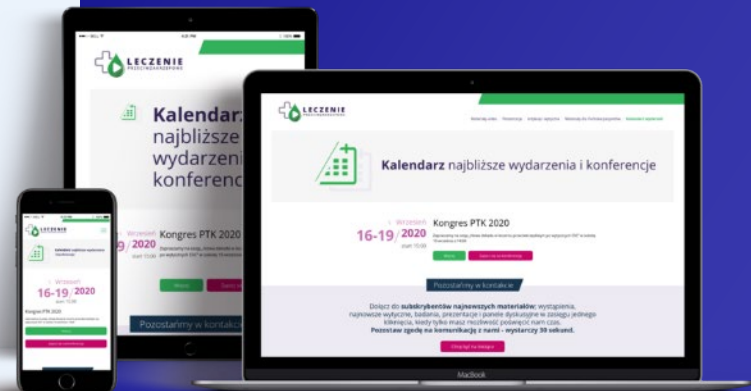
LECZENIE

Kalendarz najbliższe wydarzenia i konferencje

Wrzesień
16-19/2020
start 10:00

Kongres PTK 2020

Pozostańmy w kontakcie

Dołącz do subskrybentów najnowszych materiałów: wystąpienia, najnowsze wytyczne, badania, prezentacje i panele dyskusyjne w zasięgu jednego kliknięcia, kiedy tylko masz możliwość poświęcić nam czas.
Pozostaw zgodę na komunikację z nami - wystarczy 30 sekund.

LECZENIE

Kalendarz najbliższe wydarzenia i konferenc

Wrzesień
16-19/2020
start 10:00

Kongres PTK 2020

Pozostańmy w kontakcie

LECZENIE

Wrzesień
16-19/2020
start 10:00

Kongres PTK 2020

MacBook